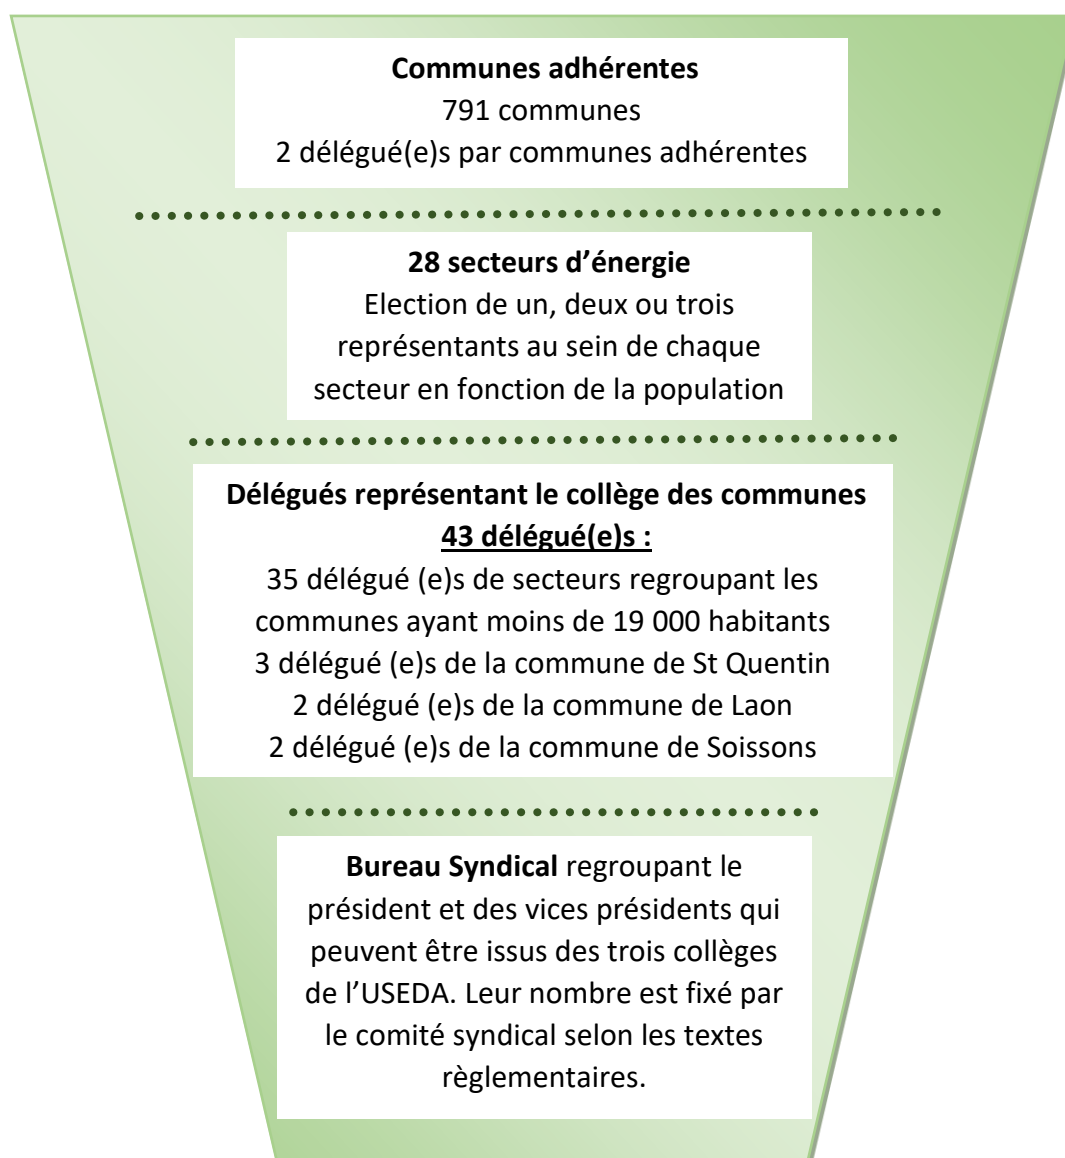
**Communes adhérentes**
791 communes
2 délégué(e)s par communes adhérentes

**28 secteurs d'énergie**
Election de un, deux ou trois représentants au sein de chaque secteur en fonction de la population

**Délégués représentant le collège des communes**
**43 délégué(e)s :**
35 délégué (e)s de secteurs regroupant les communes ayant moins de 19 000 habitants
3 délégué (e)s de la commune de St Quentin
2 délégué (e)s de la commune de Laon
2 délégué (e)s de la commune de Soissons

**Bureau Syndical** regroupant le président et des vices présidents qui peuvent être issus des trois collèges de l'USEDA. Leur nombre est fixé par le comité syndical selon les textes règlementaires.